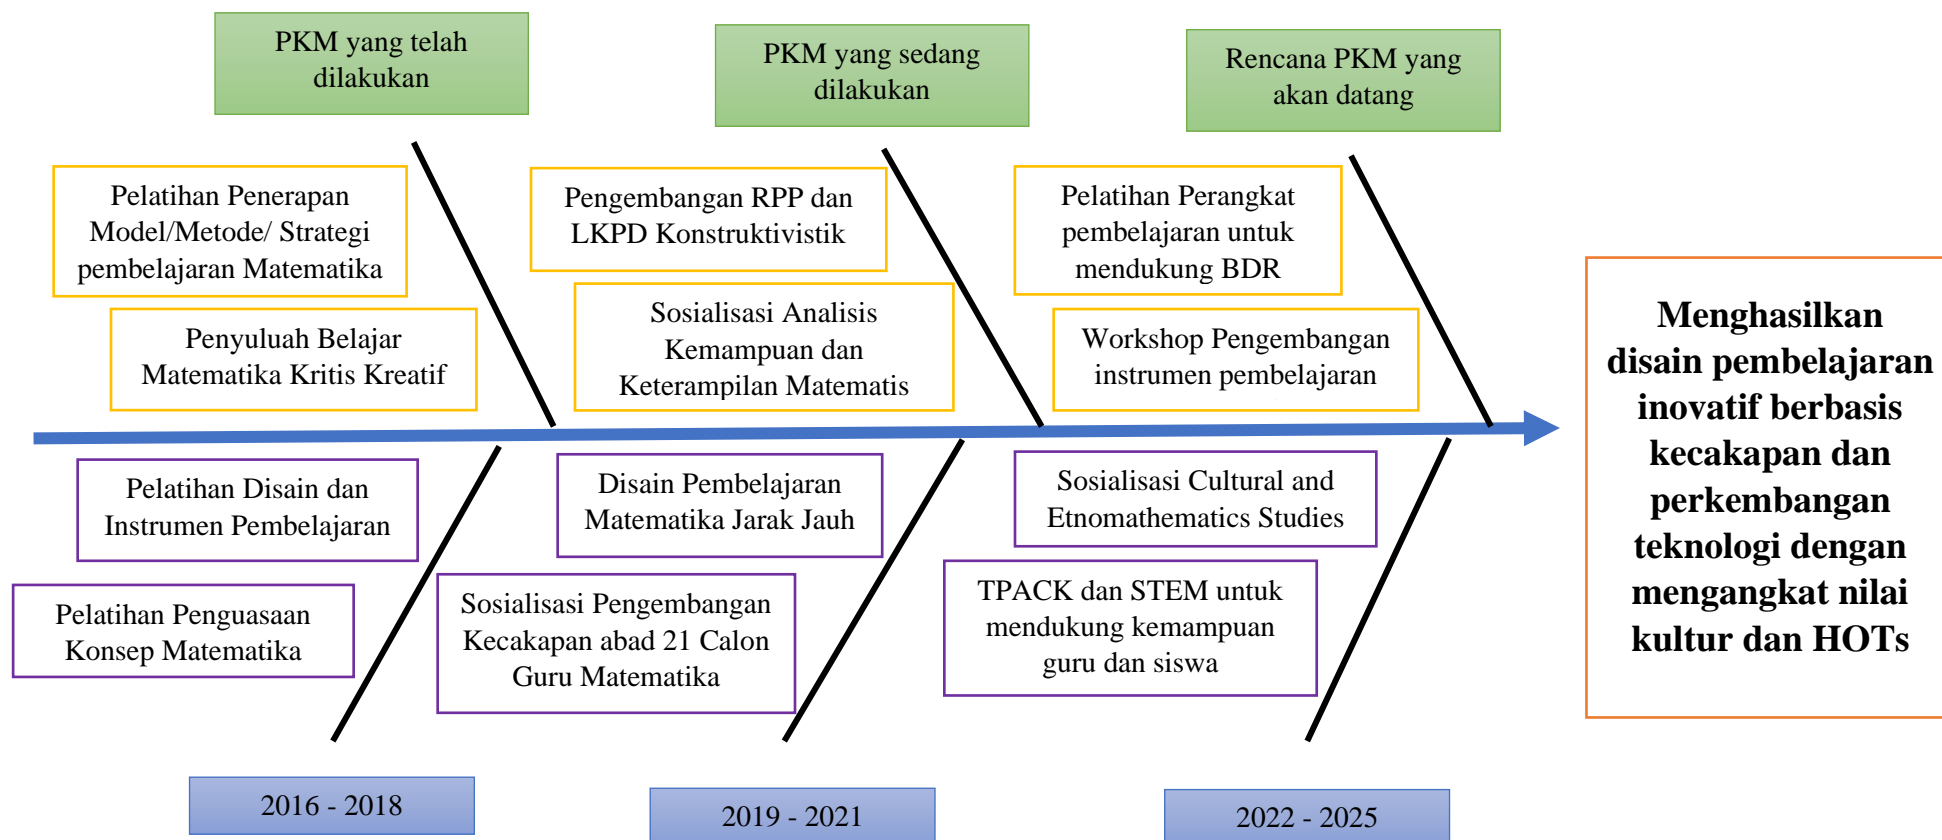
PKM yang telah dilakukan

PKM yang sedang dilakukan

Rencana PKM yang akan datang

Pelatihan Penerapan Model/Metode/ Strategi pembelajaran Matematika

Penyuluah Belajar Matematika Kritis Kreatif

Pengembangan RPP dan LKPD Konstruktivistik

Sosialisasi Analisis Kemampuan dan Keterampilan Matematis

Pelatihan Perangkat pembelajaran untuk mendukung BDR

Workshop Pengembangan instrumen pembelajaran

Menghasilkan disain pembelajaran inovatif berbasis kecakapan dan perkembangan teknologi dengan mengangkat nilai kultur dan HOTs

Pelatihan Disain dan Instrumen Pembelajaran

Pelatihan Penguasaan Konsep Matematika

Disain Pembelajaran Matematika Jarak Jauh

Sosialisasi Pengembangan Kecakapan abad 21 Calon Guru Matematika

Sosialisasi Cultural and Etnomathematics Studies

TPACK dan STEM untuk mendukung kemampuan guru dan siswa

2016 - 2018

2019 - 2021

2022 - 2025